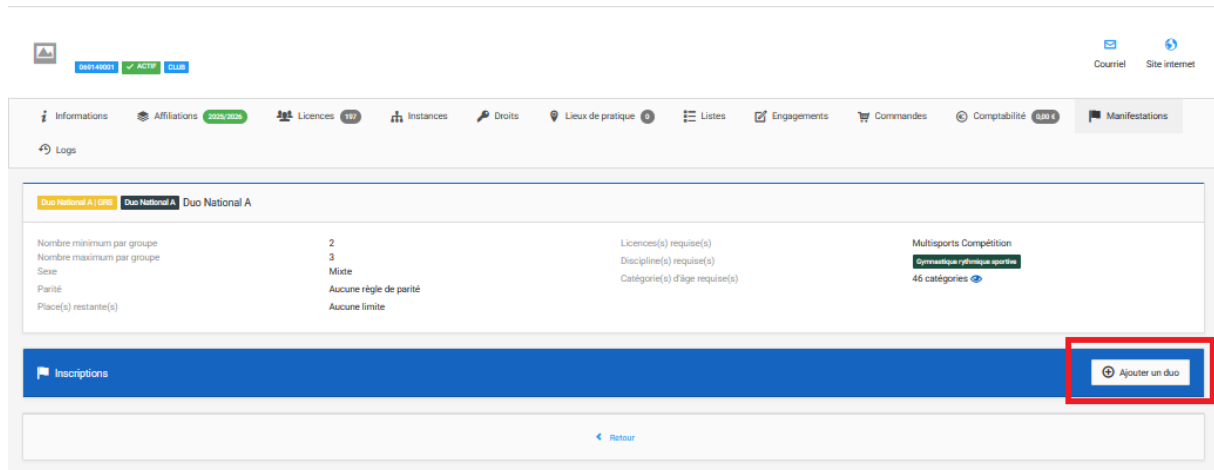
0691490001 ACTIF CLUB

Courriel Site internet

Informations Affiliations 2025/2026 Licences 197 Instances Droits Lieux de pratique 0 Listes Engagements Commandes Comptabilité 0,00 € Manifestations

Logs

Duo National A | GRS Duo National A Duo National A

| | | | |
|---|---|---|---|
| Nombre minimum par groupe | 2 | Licences(s) requise(s) | Multisports Compétition |
| Nombre maximum par groupe | 3 | Discipline(s) requise(s) | Gymnastique rythmique sportive |
| Sexe | Mixte | Catégorie(s) d'âge requise(s) | 46 catégories |
| Parité | Aucune règle de parité | | |
| Place(s) restante(s) | Aucune limite | | |

Inscriptions

Ajouter un duo

Retour